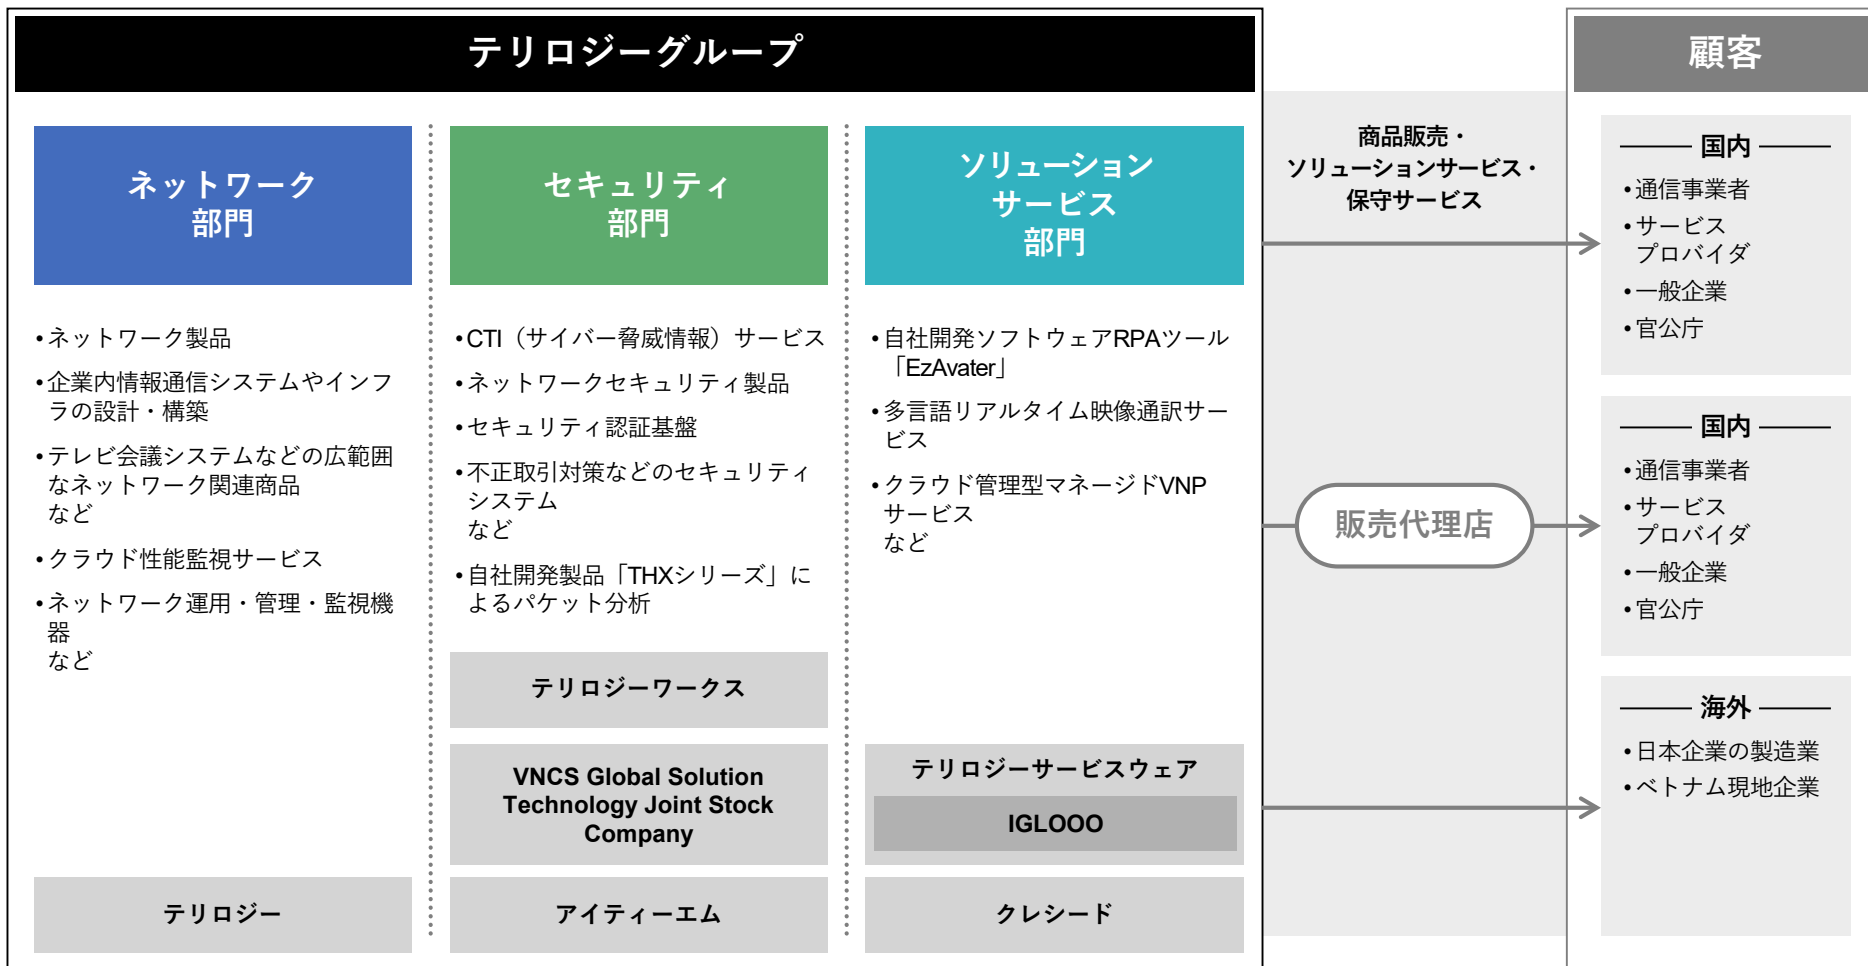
テリロジーグループ

ネットワーク部門

•ネットワーク製品
•企業内情報通信システムやインフラの設計・構築
•テレビ会議システムなどの広範囲なネットワーク関連商品など
•クラウド性能監視サービス
•ネットワーク運用・管理・監視機器など

テリロジー

セキュリティ部門

•CTI（サイバー脅威情報）サービス
•ネットワークセキュリティ製品
•セキュリティ認証基盤
•不正取引対策などのセキュリティシステムなど
•自社開発製品「THXシリーズ」によるパケット分析

テリロジーワークス

VNCS Global Solution Technology Joint Stock Company

アイティーエム

ソリューションサービス部門

•自社開発ソフトウェアRPAツール「EzAvater」
•多言語リアルタイム映像通訳サービス
•クラウド管理型マネージドVNPサービスなど

テリロジーサービスウェア

IGLOOO

クレシード

商品販売・ソリューションサービス・保守サービス

販売代理店

顧客

国内
•通信事業者
•サービスプロバイダ
•一般企業
•官公庁

国内
•通信事業者
•サービスプロバイダ
•一般企業
•官公庁

海外
•日本企業の製造業
•ベトナム現地企業